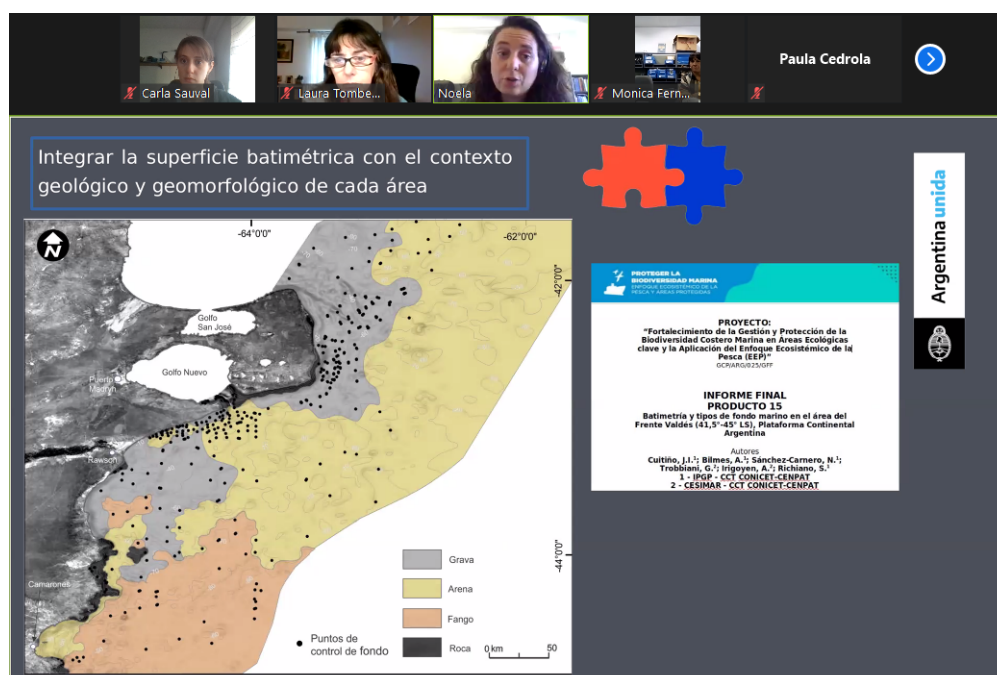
Carla Sauval

Laura Tombe...

Noela

Monica Fern...

Paula Cedrola

Integrar la superficie batimétrica con el contexto geológico y geomorfológico de cada área

-64°0'0"

-62°0'0"

-42°0'0"

-44°0'0"

N

Golfo San José

Golfo Nuevo

Puerto Madryn

Rawson

Camarones

Grava

Arena

Fango

Roca

Puntos de control de fondo

0 km 50

PROTEGER LA BIODIVERSIDAD MARINA
ENFOQUE ECOSISTÉMICO DE LA PESCA Y ÁREAS PROTEGIDAS

PROYECTO:
"Fortalecimiento de la Gestión y Protección de la Biodiversidad Costero Marina en Áreas Ecológicas clave y la Aplicación del Enfoque Ecosistémico de la Pesca (EEP)"
GCP/ARG/025/GFF

INFORME FINAL
PRODUCTO 15
Batimetría y tipos de fondo marino en el área del Frente Valdés (41,5°-45° LS), Plataforma Continental Argentina

Autores
Cuitiño, J.I.$^1$; Bilmes, A.$^1$; Sánchez-Carnero, N.$^1$; Trobbiani, G.$^2$; Irigoyen, A.$^2$; Richiano, S.$^1$
1 - IPGP - CCT CONICET-CENPAT
2 - CESIMAR - CCT CONICET-CENPAT

Argentina unida